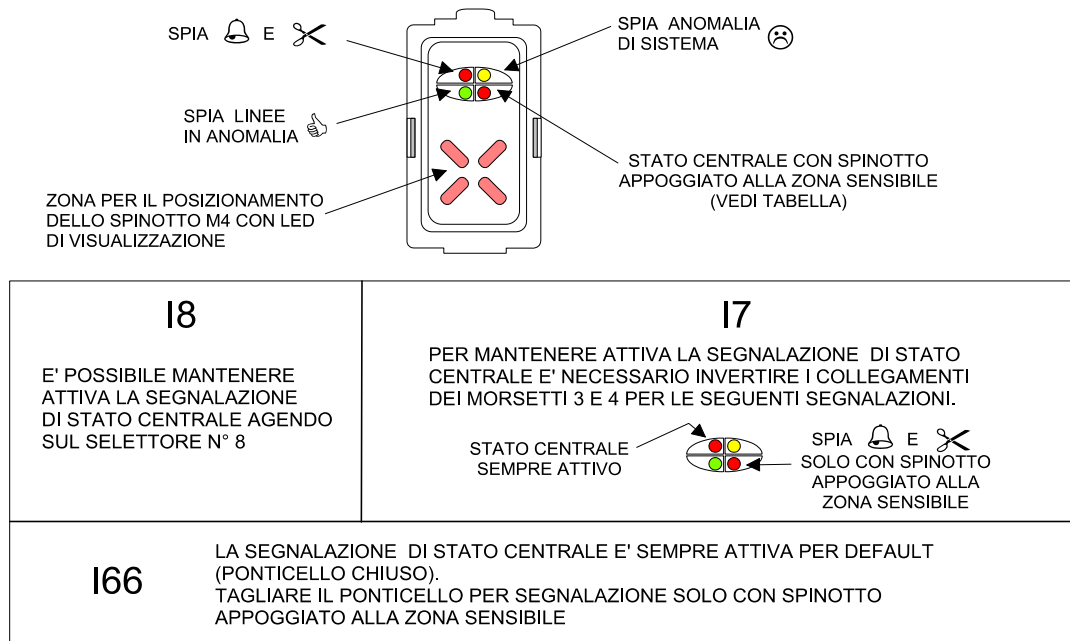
SPIA E

SPIA ANOMALIA DI SISTEMA

SPIA LINEE IN ANOMALIA

STATO CENTRALE CON SPINOTTO APPOGGIATO ALLA ZONA SENSIBILE (VEDI TABELLA)

ZONA PER IL POSIZIONAMENTO DELLO SPINOTTO M4 CON LED DI VISUALIZZAZIONE

| I8 | I7 |
|---|---|
| E' POSSIBILE MANTENERE ATTIVA LA SEGNALAZIONE DI STATO CENTRALE AGENDO SUL SELETTORE N° 8 | PER MANTENERE ATTIVA LA SEGNALAZIONE DI STATO CENTRALE E' NECESSARIO INVERTIRE I COLLEGAMENTI DEI MORSETTI 3 E 4 PER LE SEGUENTI SEGNALAZIONI. STATO CENTRALE SEMPRE ATTIVO SPIA E SOLO CON SPINOTTO APPOGGIATO ALLA ZONA SENSIBILE |
| I66 | LA SEGNALAZIONE DI STATO CENTRALE E' SEMPRE ATTIVA PER DEFAULT (PONTICELLO CHIUSO). TAGLIARE IL PONTICELLO PER SEGNALAZIONE SOLO CON SPINOTTO APPOGGIATO ALLA ZONA SENSIBILE |